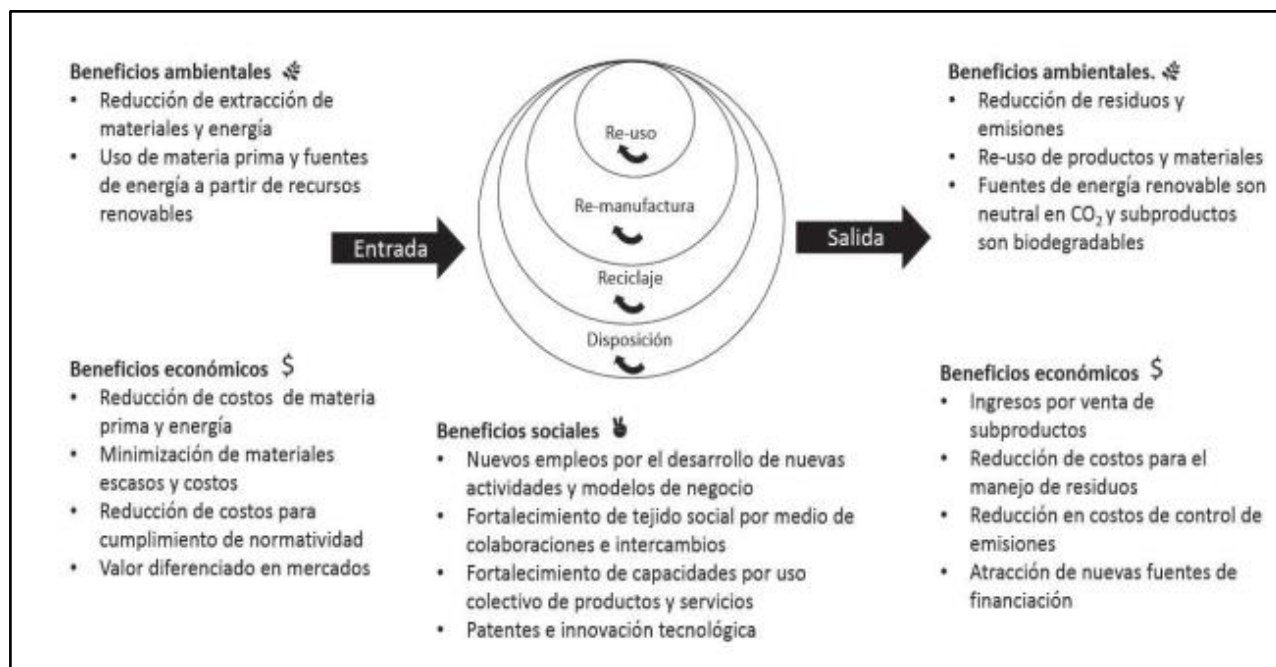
Beneficios ambientales
• Reducción de extracción de materiales y energía
• Uso de materia prima y fuentes de energía a partir de recursos renovables

Entrada

Re-uso

Re-manufactura

Reciclaje

Disposición

Salida

Beneficios ambientales.
• Reducción de residuos y emisiones
• Re-uso de productos y materiales
• Fuentes de energía renovable son neutral en $CO_2$ y subproductos son biodegradables

Beneficios económicos $
• Reducción de costos de materia prima y energía
• Minimización de materiales escasos y costos
• Reducción de costos para cumplimiento de normatividad
• Valor diferenciado en mercados

Beneficios sociales
• Nuevos empleos por el desarrollo de nuevas actividades y modelos de negocio
• Fortalecimiento de tejido social por medio de colaboraciones e intercambios
• Fortalecimiento de capacidades por uso colectivo de productos y servicios
• Patentes e innovación tecnológica

Beneficios económicos $
• Ingresos por venta de subproductos
• Reducción de costos para el manejo de residuos
• Reducción en costos de control de emisiones
• Atracción de nuevas fuentes de financiación